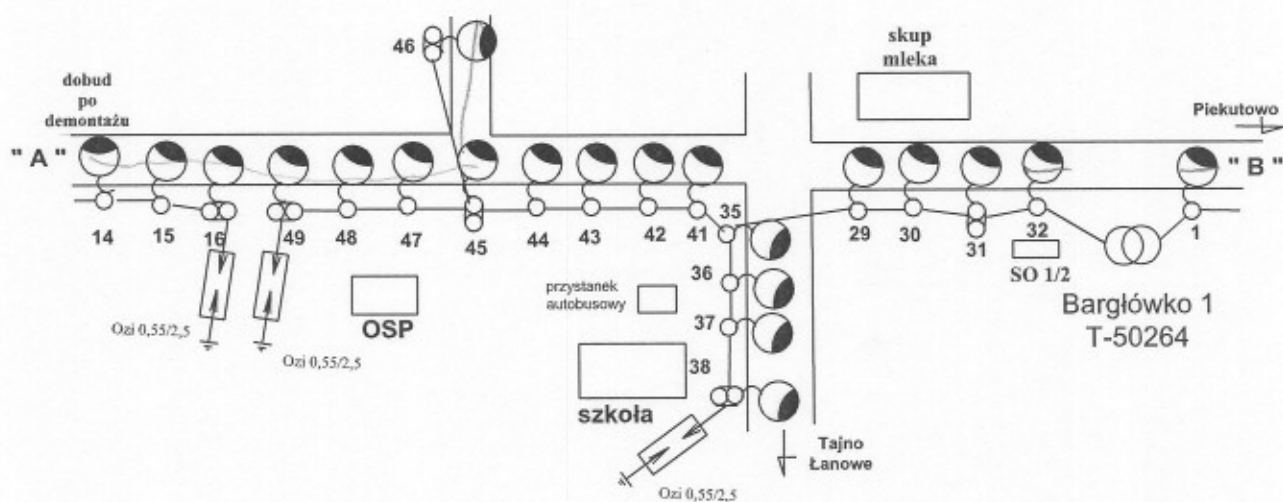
46

skup mleka

dobud po demontażu

Piekutowo

" A "

" B "

14 15 16 49 48 47 45 44 43 42 41 35 29 30 31 32 1

36

37

38

przystanek autobusowy

SO 1/2

Bargłówko 1
T-50264

OSP

szkoła

Ozi 0,55/2,5

Ozi 0,55/2,5

Ozi 0,55/2,5

Tajno Łanowe